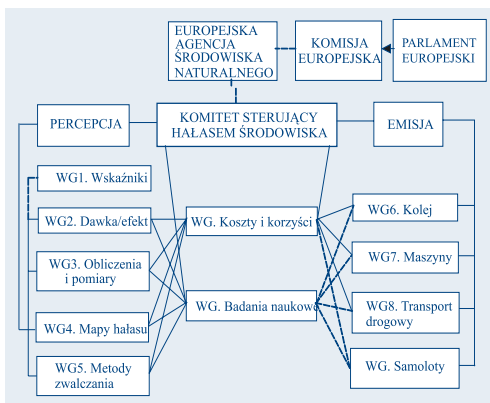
EUROPEJSKA AGENCJA ŚRODOWISKA NATURALNEGO

KOMISJA EUROPEJSKA

PARLAMENT EUROPEJSKI

PERCEPCJA

KOMITET STERUJĄCY HAŁASEM ŚRODOWISKA

EMISJA

WG1. Wskaźniki

WG2. Dawka/efekt

WG3. Obliczenia i pomiary

WG4. Mapy hałasu

WG5. Metody zwalczania

WG. Koszty i korzyści

WG. Badania naukowe

WG6. Kolej

WG7. Maszyny

WG8. Transport drogowy

WG. Samoloty